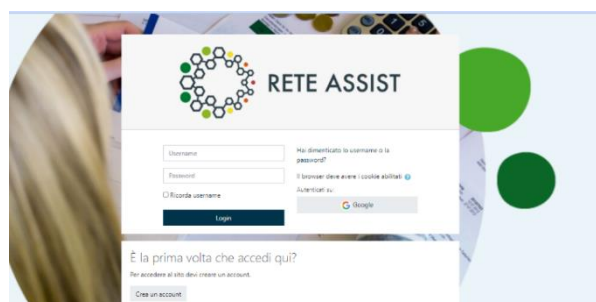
RETE ASSIST

Username
Password
Ricorda username
Login

Hai dimenticato lo username o la password?
Il browser deve avere i cookie abilitati
Autenticati su:
Google

È la prima volta che accedi qui?
Per accedere al sito devi creare un account.
Crea un account